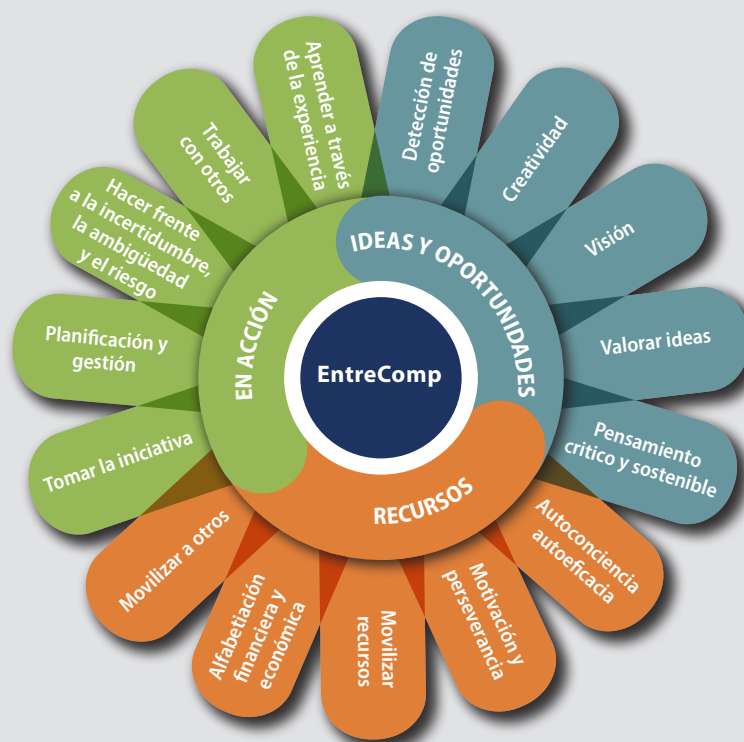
EntreComp

IDEAS Y OPORTUNIDADES

Detección de oportunidades

Creatividad

Visión

Valorar ideas

Pensamiento crítico y sostenible

RECURSOS

Autoconciencia autoeficacia

Motivación y perseverancia

Movilizar recursos

Alfabetiación financiera y económica

Movilizar a otros

EN ACCIÓN

Tomar la iniciativa

Planificación y gestión

Hacer frente a la incertidumbre, la ambigüedad y el riesgo

Trabajar con otros

Aprender a través de la experiencia